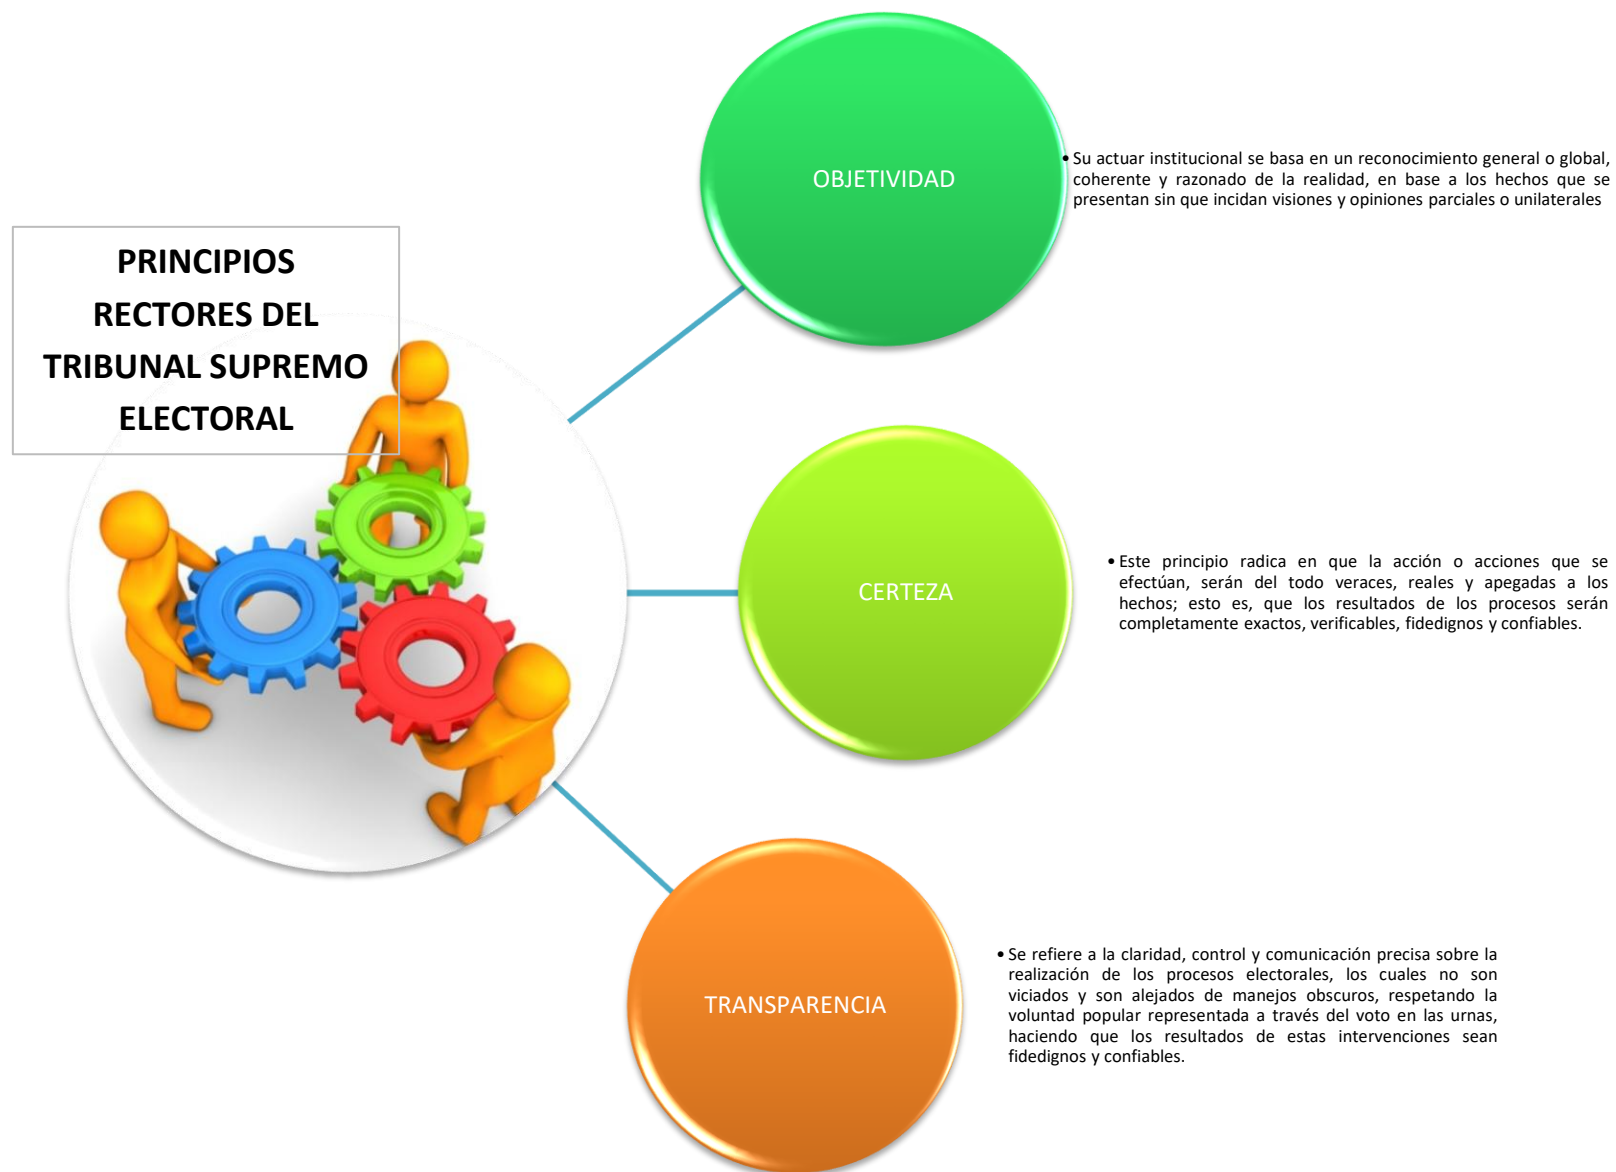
PRINCIPIOS RECTORES DEL TRIBUNAL SUPREMO ELECTORAL

OBJETIVIDAD

• Su actuar institucional se basa en un reconocimiento general o global, coherente y razonado de la realidad, en base a los hechos que se presentan sin que incidan visiones y opiniones parciales o unilaterales

CERTEZA

• Este principio radica en que la acción o acciones que se efectúan, serán del todo veraces, reales y apegadas a los hechos; esto es, que los resultados de los procesos serán completamente exactos, verificables, fidedignos y confiables.

TRANSPARENCIA

• Se refiere a la claridad, control y comunicación precisa sobre la realización de los procesos electorales, los cuales no son viciados y son alejados de manejos obscuros, respetando la voluntad popular representada a través del voto en las urnas, haciendo que los resultados de estas intervenciones sean fidedignos y confiables.